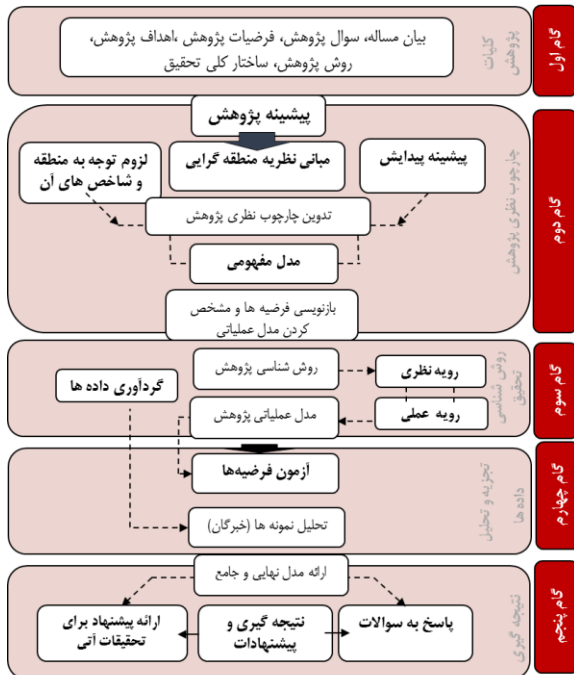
گام اول
کلیات پژوهش
بیان مساله، سوال پژوهش، فرضیات پژوهش ،اهداف پژوهش، روش پژوهش، ساختار کلی تحقیق

گام دوم
چارچوب نظری پژوهش
پیشینه پژوهش
پیشینه پیدایش
مبانی نظریه منطقه گرایی
لزوم توجه به منطقه و شاخص های آن
تدوین چارچوب نظری پژوهش
مدل مفهومی
بازنویسی فرضیه ها و مشخص کردن مدل عملیاتی

گام سوم
روش شناسی تحقیق
روش شناسی پژوهش
رویه نظری
رویه عملی
گردآوری داده ها
مدل عملیاتی پژوهش

گام چهارم
تجزیه و تحلیل داده ها
آزمون فرضیه‌ها
تحلیل نمونه ها (خبرگان)

گام پنجم
نتیجه گیری
ارائه مدل نهایی و جامع
پاسخ به سوالات
نتیجه گیری و پیشنهادات
ارائه پیشنهاد برای تحقیقات آتی